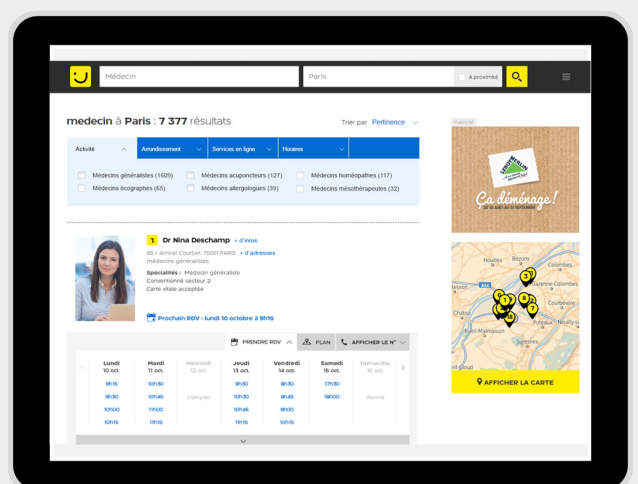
Médecin

Paris

À proximité

medecin à Paris : 7 377 résultats

Trier par Pertinence

| Activité | Arrondissement | Services en ligne | Horaires |
|---|---|---|---|

Médecins généralistes (1609)
Médecins échographes (65)
Médecins acuponcteurs (127)
Médecins allergologues (39)
Médecins homéopathes (117)
Médecins mésothérapeutes (32)

1 Dr Nina Deschamp + d'infos

85 r Amiral Courbet, 75001 PARIS + d'adresses
médecins généralistes

Spécialités : Médecin généraliste
Conventionné secteur 2
Carte vitale acceptée

Prochain RDV : lundi 10 octobre à 9H15

PRENDRE RDV PLAN AFFICHER LE N°

| Lundi 10 oct. | Mardi 11 oct. | Mercredi 12 oct. | Jeudi 13 oct. | Vendredi 14 oct. | Samedi 15 oct. | Dimanche 16 oct. |
|---|---|---|---|---|---|---|
| 9h15 | 10h30 | | 9h30 | 8h30 | 17h30 | |
| 9h30 | 10h45 | Complet | 10h30 | 8h45 | 18h00 | Fermé |
| 10h00 | 11h00 | | 10h45 | 9h00 | | |
| 10h15 | 11h15 | | 11h00 | 10h15 | | |

Publicité

LEROY MERLIN

Ça déménage !

AFFICHER LA CARTE